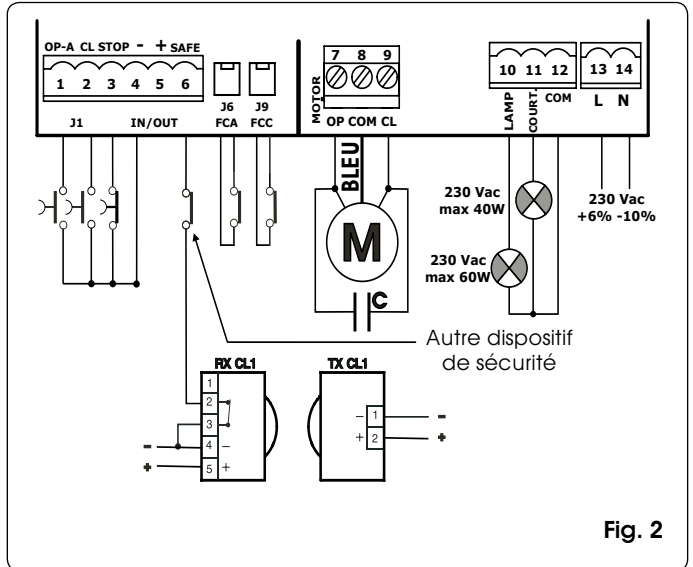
OP-A CL STOP - + SAFE
1 2 3 4 5 6
J1 IN/OUT
J6 FCA
J9 FCC
MOTOR
7 8 9
OP COM CL
10 11 12
LAMP COURT. COM
13 14
L N
BLEU
M
C
230 Vac max 40W
230 Vac max 60W
230 Vac +6% -10%
Autre dispositif de sécurité
RX CL1
1
2
3
4 –
5 +
–
+
TX CL1
– 1
+ 2
–
+
Fig. 2